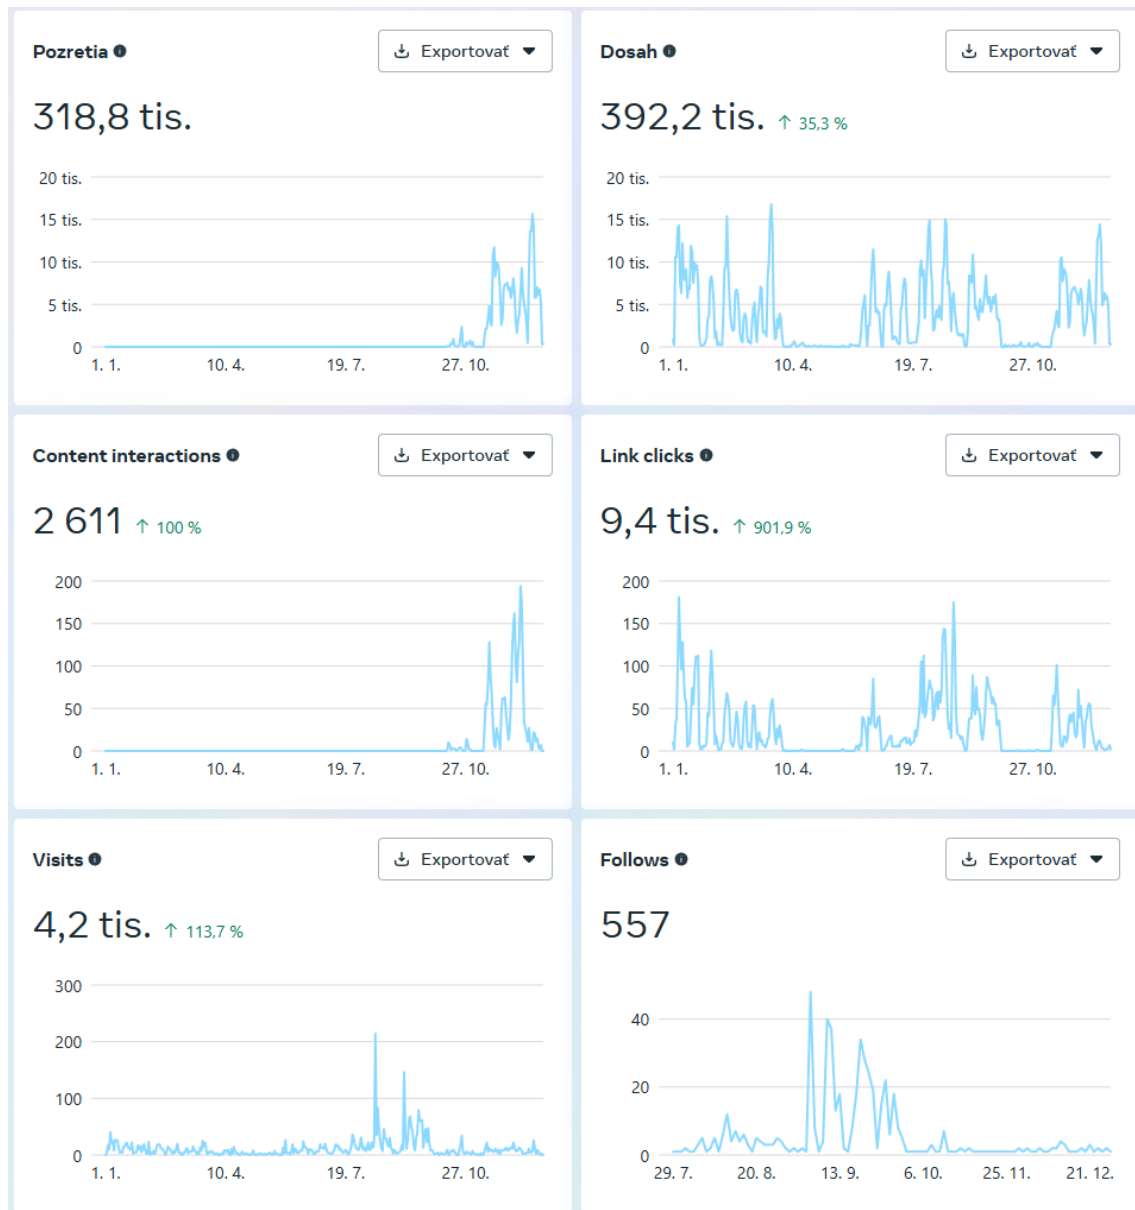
Pozretia

Exportovať

318,8 tis.

20 tis.
15 tis.
10 tis.
5 tis.
0
1. 1. 10. 4. 19. 7. 27. 10.

Dosah

Exportovať

392,2 tis. ↑ 35,3 %

20 tis.
15 tis.
10 tis.
5 tis.
0
1. 1. 10. 4. 19. 7. 27. 10.

Content interactions

Exportovať

2 611 ↑ 100 %

200
150
100
50
0
1. 1. 10. 4. 19. 7. 27. 10.

Link clicks

Exportovať

9,4 tis. ↑ 901,9 %

200
150
100
50
0
1. 1. 10. 4. 19. 7. 27. 10.

Visits

Exportovať

4,2 tis. ↑ 113,7 %

300
200
100
0
1. 1. 10. 4. 19. 7. 27. 10.

Follows

Exportovať

557

40
20
0
29. 7. 20. 8. 13. 9. 6. 10. 25. 11. 21. 12.